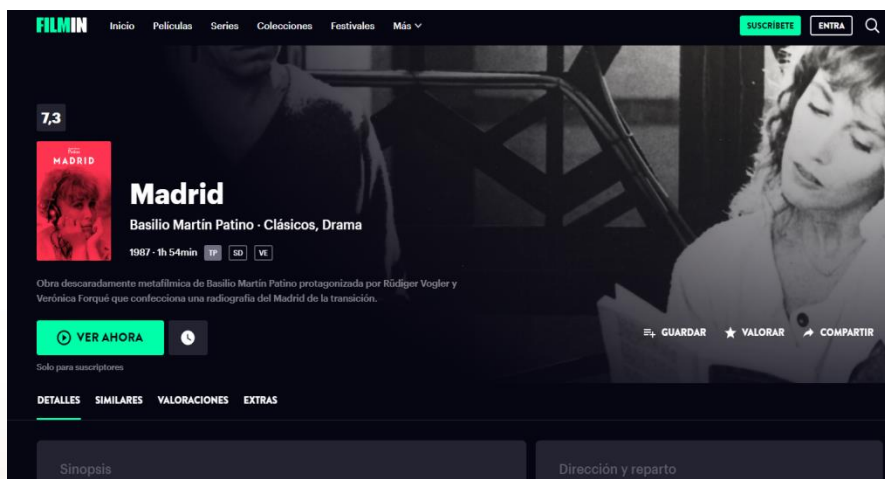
FILMIN Inicio Películas Series Colecciones Festivales Más

SUSCRÍBETE ENTRA

7,3

MADRID

Madrid

Basilio Martín Patino · Clásicos, Drama

1987 · 1h 54min TP SD VE

Obra descaradamente metafílmica de Basilio Martín Patino protagonizada por Rüdiger Vogler y Verónica Forqué que confecciona una radiografía del Madrid de la transición.

VER AHORA

Solo para suscriptores

GUARDAR VALORAR COMPARTIR

DETALLES SIMILARES VALORACIONES EXTRAS

Sinopsis

Dirección y reparto